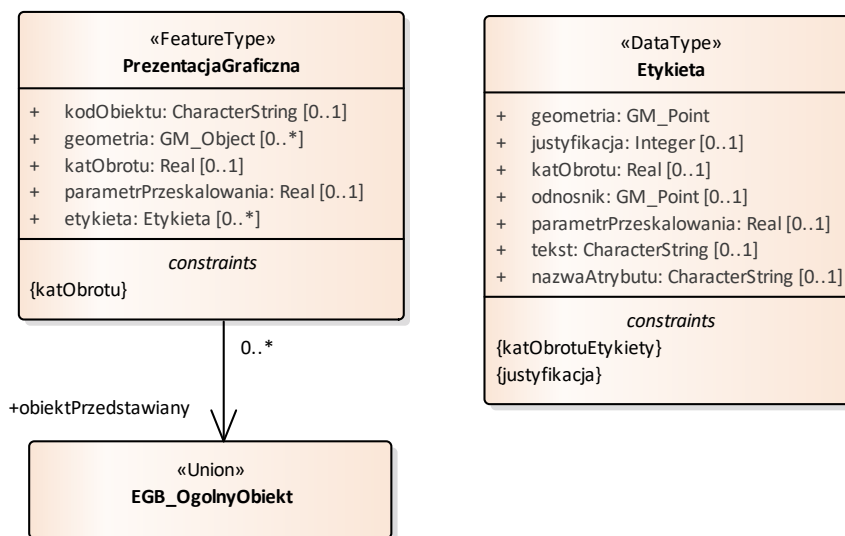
«FeatureType»
PrezentacjaGraficzna

+ kodObiektu: CharacterString [0..1]
+ geometria: GM_Object [0..*]
+ katObrotu: Real [0..1]
+ parametrPrzeskalowania: Real [0..1]
+ etykieta: Etykieta [0..*]

constraints
{katObrotu}

0..*

+obiektPrzedstawiany

«Union»
EGB_OgolnyObiekt

«DataType»
Etykieta

+ geometria: GM_Point
+ justyfikacja: Integer [0..1]
+ katObrotu: Real [0..1]
+ odnosnik: GM_Point [0..1]
+ parametrPrzeskalowania: Real [0..1]
+ tekst: CharacterString [0..1]
+ nazwaAtrybutu: CharacterString [0..1]

constraints
{katObrotuEtykiety}
{justyfikacja}